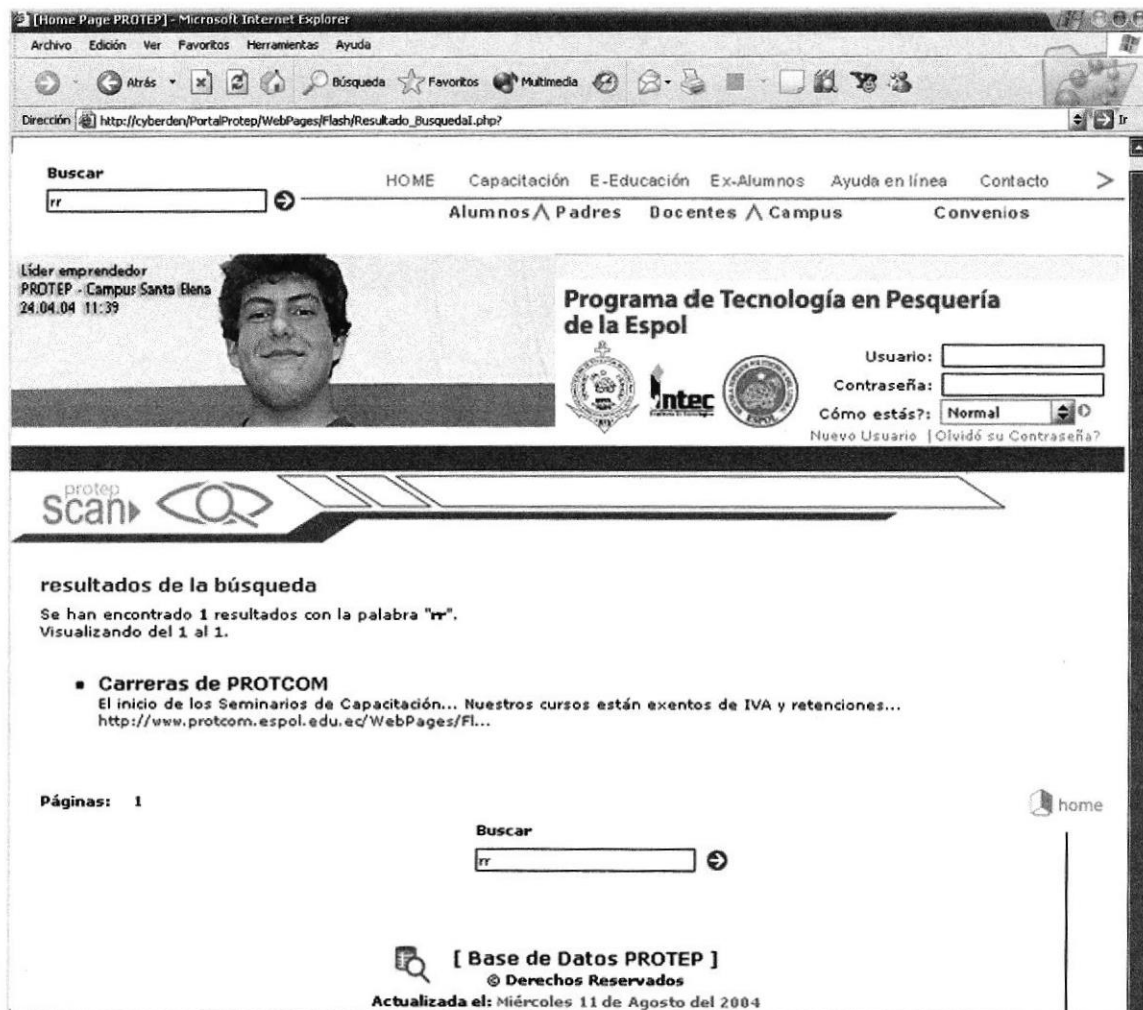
[Home Page PROTEP] - Microsoft Internet Explorer

Archivo Edición Ver Favoritos Herramientas Ayuda

Atrás Búsqueda Favoritos Multimedia

Dirección http://cyberden/PortalProtep/WebPages/Flash/Resultado_BusquedaI.php? Ir

Buscar
rr

HOME Capacitación E-Educación Ex-Alumnos Ayuda en línea Contacto >
Alumnos Padres Docentes Campus Convenios

Líder emprendedor
PROTEP - Campus Santa Elena
24.04.04 11:39

Programa de Tecnología en Pesquería de la Espol

intec

Usuario:
Contraseña:
Cómo estás?: Normal
Nuevo Usuario | Olvidó su Contraseña?

protep scan

resultados de la búsqueda

Se han encontrado 1 resultados con la palabra "rr".
Visualizando del 1 al 1.

- Carreras de PROTCOM
El inicio de los Seminarios de Capacitación... Nuestros cursos están exentos de IVA y retenciones...
http://www.protcom.espol.edu.ec/WebPages/Fl...

Páginas: 1

home

Buscar
rr

[ Base de Datos PROTEP ]
© Derechos Reservados
Actualizada el: Miércoles 11 de Agosto del 2004